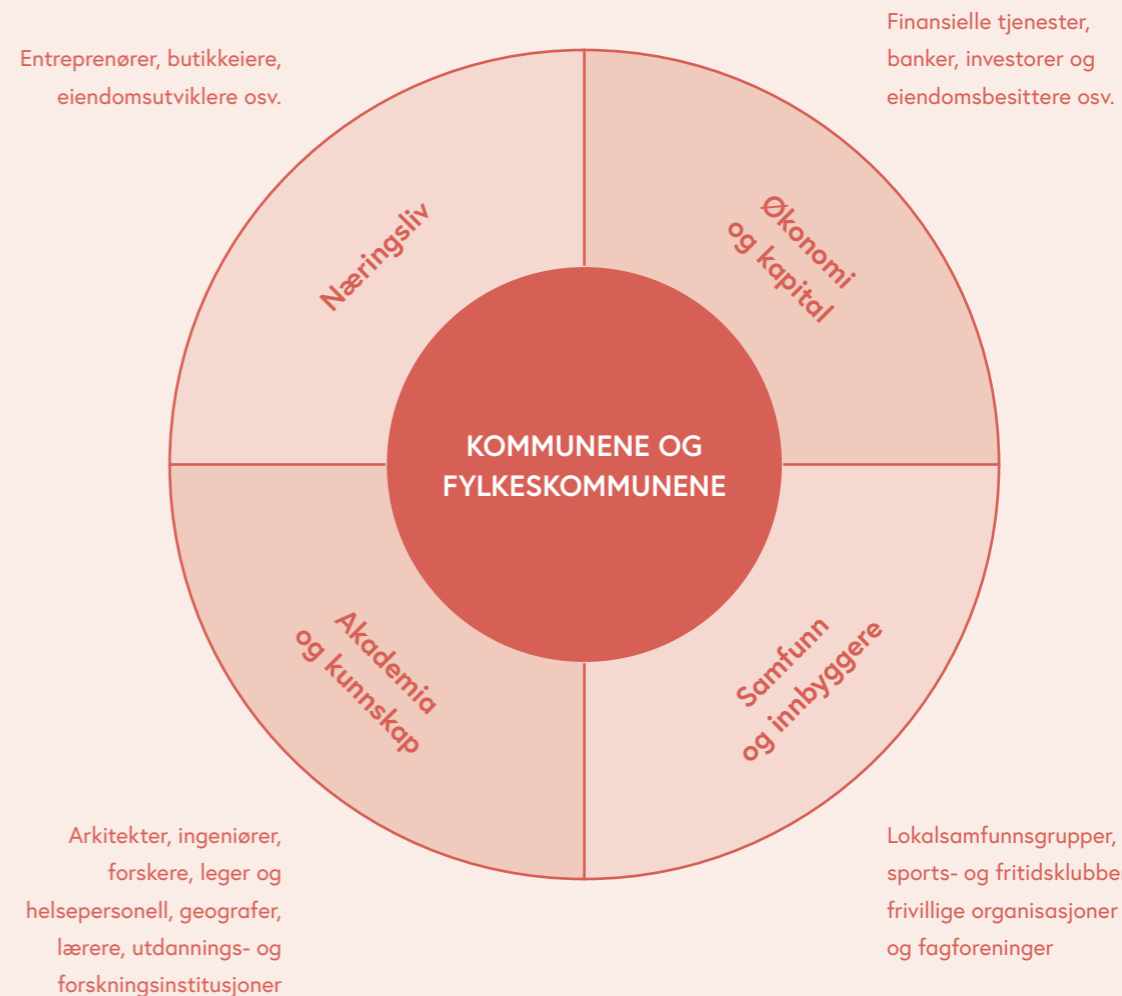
Entreprenører, butikkeiere, eiendomsutviklere osv.

Finansielle tjenester, banker, investorer og eiendomsbesittere osv.

Næringsliv

Økonomi og kapital

KOMMUNENE OG FYLKESKOMMUNENE

Akademia og kunnskap

Samfunn og innbyggere

Arkitekter, ingeniører, forskere, leger og helsepersonell, geografer, lærere, utdannings- og forskningsinstitusjoner

Lokalsamfunnsgrupper, sports- og fritidsklubber, frivillige organisasjoner og fagforeninger